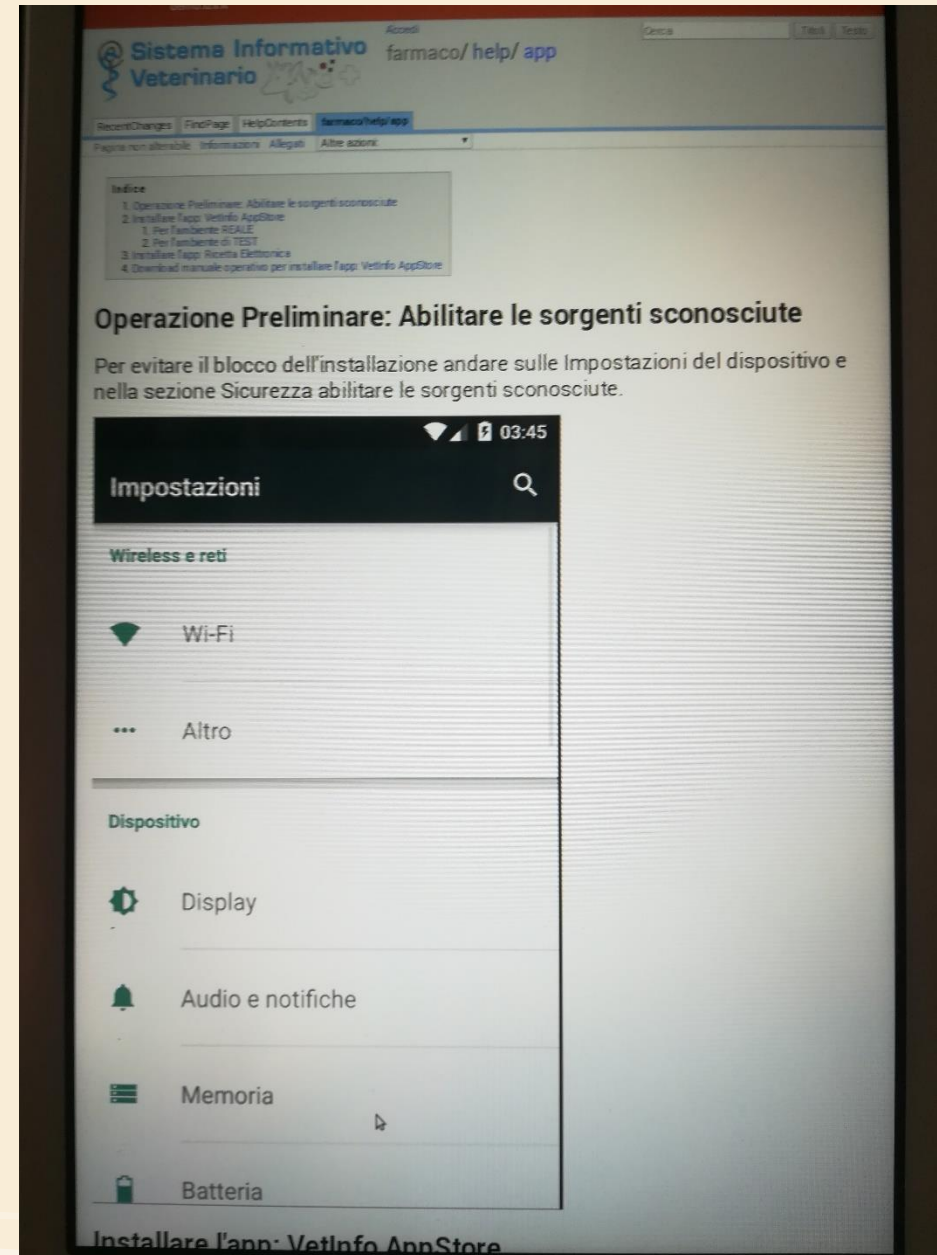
Sistema Informativo Veterinario

Accedi
farmaco/ help/ app

Cerca
Titoli Testo

RecentChanges FindPage HelpContents farmaco/help/app
Pagina non alterabile Informazioni Allegati Altre azioni:

Indice
1. Operazione Preliminare: Abilitare le sorgenti sconosciute
2. Installare l'app: VetInfo AppStore
1. Per l'ambiente REALE
2. Per l'ambiente di TEST
3. Installare l'app: Ricetta Elettronica
4. Download manuale operativo per installare l'app: VetInfo AppStore

Operazione Preliminare: Abilitare le sorgenti sconosciute

Per evitare il blocco dell'installazione andare sulle Impostazioni del dispositivo e nella sezione Sicurezza abilitare le sorgenti sconosciute.

03:45

Impostazioni

Wireless e reti

Wi-Fi

Altro

Dispositivo

Display

Audio e notifiche

Memoria

Batteria

Installare l'app: VetInfo AppStore